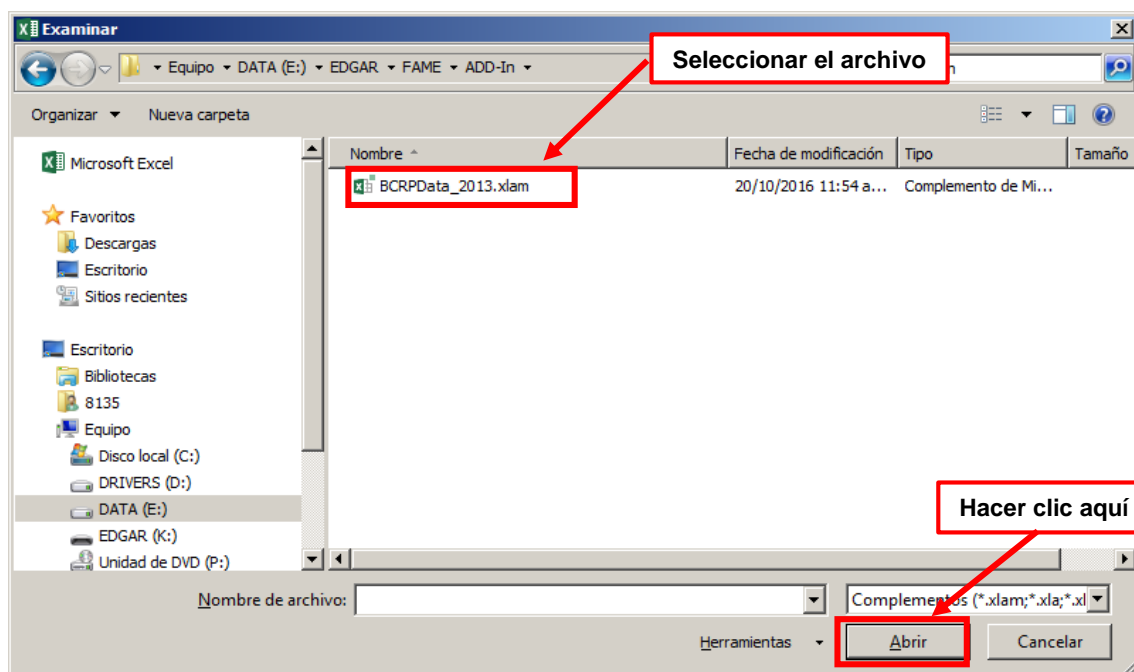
Examinar

Equipo ▸ DATA (E:) ▸ EDGAR ▸ FAME ▸ ADD-In ▸

Seleccionar el archivo

Organizar ▾ Nueva carpeta

Microsoft Excel

Favoritos
Descargas
Escritorio
Sitios recientes

Escritorio
Bibliotecas
8135
Equipo
Disco local (C:)
DRIVERS (D:)
DATA (E:)
EDGAR (K:)
Unidad de DVD (P:)

| Nombre | Fecha de modificación | Tipo | Tamaño |
|---|---|---|---|
| BCRPData_2013.xlam | 20/10/2016 11:54 a... | Complemento de Mi... | |

Hacer clic aquí

Nombre de archivo:

Complementos (*.xlam;*.xla;*.xl

Herramientas ▾

Abrir

Cancelar